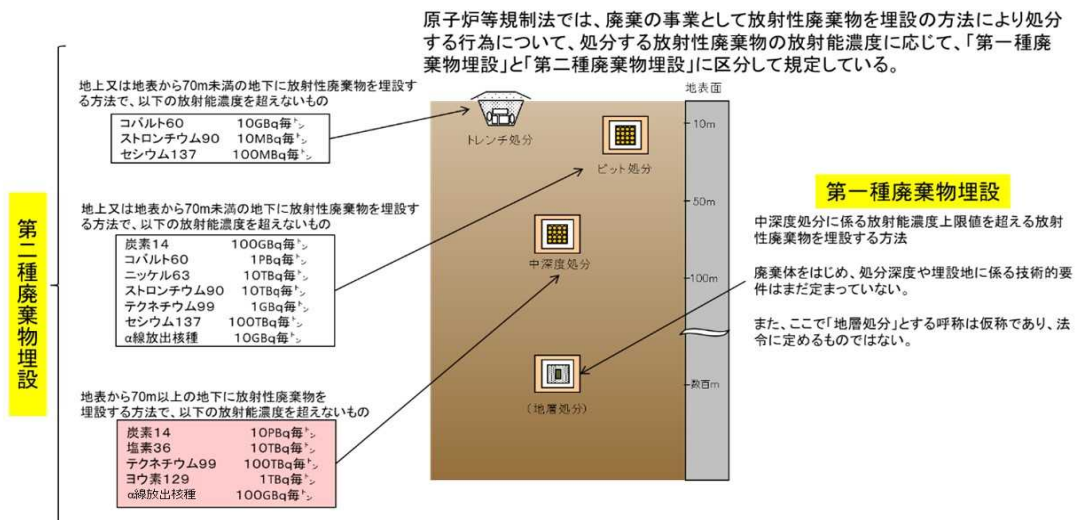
原子炉等規制法では、廃棄の事業として放射性廃棄物を埋設の方法により処分する行為について、処分する放射性廃棄物の放射能濃度に応じて、「第一種廃棄物埋設」と「第二種廃棄物埋設」に区分して規定している。

第二種廃棄物埋設

地上又は地表から70m未満の地下に放射性廃棄物を埋設する方法で、以下の放射能濃度を超えないもの

| | |
|---|---|
| コバルト60 | 10GBq毎トン |
| ストロンチウム90 | 10MBq毎トン |
| セシウム137 | 100MBq毎トン |

地上又は地表から70m未満の地下に放射性廃棄物を埋設する方法で、以下の放射能濃度を超えないもの

| | |
|---|---|
| 炭素14 | 100GBq毎トン |
| コバルト60 | 1PBq毎トン |
| ニッケル63 | 10TBq毎トン |
| ストロンチウム90 | 10TBq毎トン |
| テクネチウム99 | 1GBq毎トン |
| セシウム137 | 100TBq毎トン |
| α線放出核種 | 10GBq毎トン |

地表から70m以上の地下に放射性廃棄物を埋設する方法で、以下の放射能濃度を超えないもの

| | |
|---|---|
| 炭素14 | 10PBq毎トン |
| 塩素36 | 10TBq毎トン |
| テクネチウム99 | 100TBq毎トン |
| ヨウ素129 | 1TBq毎トン |
| α線放出核種 | 100GBq毎トン |

トレンチ処分
ピット処分
中深度処分
（地層処分）

地表面
10m
50m
100m
数百m

第一種廃棄物埋設

中深度処分に係る放射能濃度上限値を超える放射性廃棄物を埋設する方法

廃棄体をはじめ、処分深度や埋設地に係る技術的要件はまだ定まっていない。

また、ここで「地層処分」とする呼称は仮称であり、法令に定めるものではない。